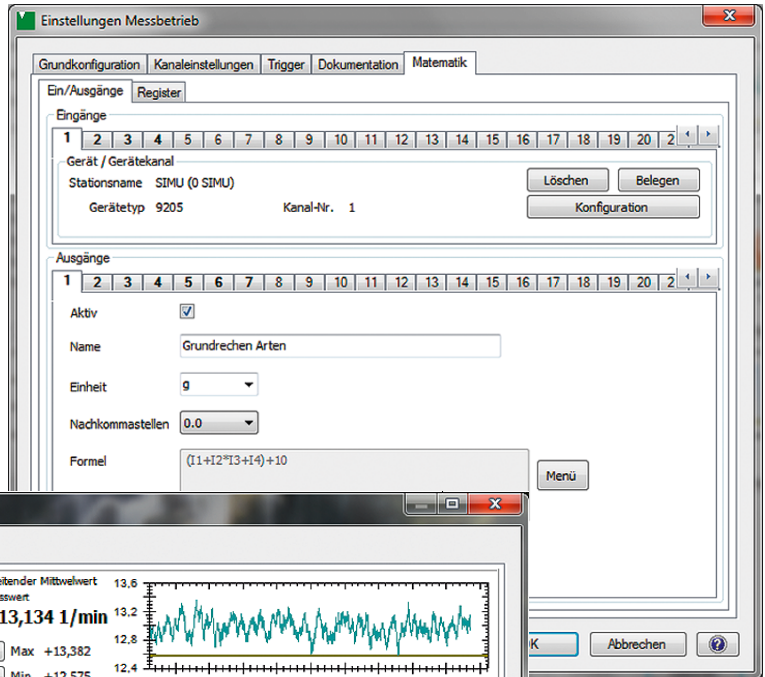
Einstellungen Messbetrieb

Grundkonfiguration | Kanaleinstellungen | Trigger | Dokumentation | Matematik

Ein/Ausgänge | Register

Eingänge

1 2 3 4 5 6 7 8 9 10 11 12 13 14 15 16 17 18 19 20 2

Gerät / Gerätekanal

Stationsname SIMU (0 SIMU)

Gerätetyp 9205 Kanal-Nr. 1

Löschen Belegen

Konfiguration

Ausgänge

1 2 3 4 5 6 7 8 9 10 11 12 13 14 15 16 17 18 19 20 2

Aktiv

Name Grundrechen Arten

Einheit g

Nachkommastellen 0.0

Formel (I1+I2*I3+I4)+10

Menü

eitender Mittelwert
sswert
13,134 1/min

Max +13,382
Min +12,575

13,6
13,2
12,8
12,4

K Abbrechen ?